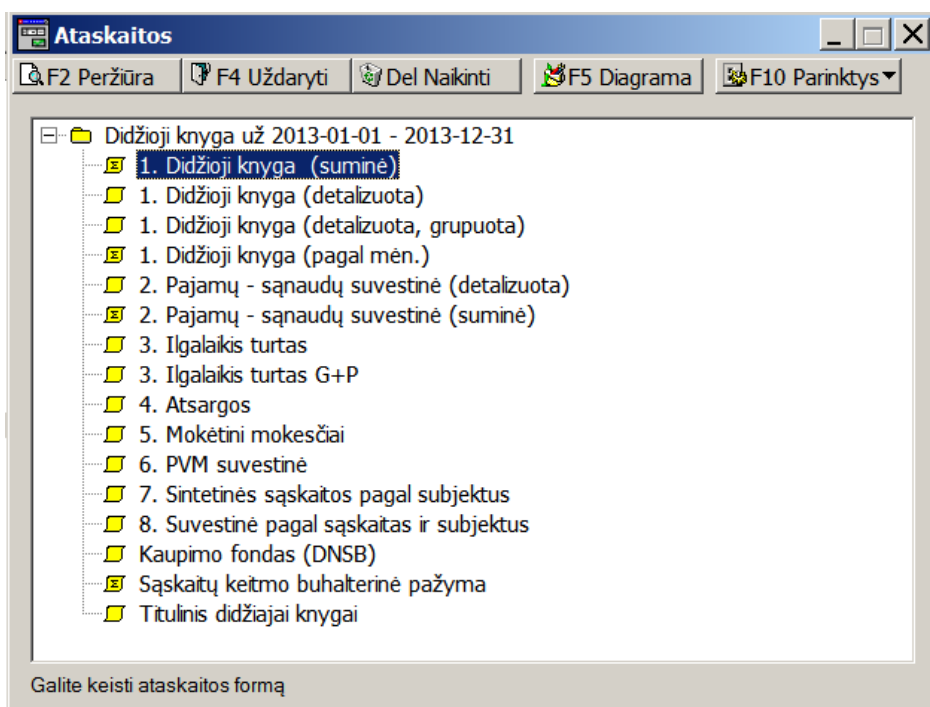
Ataskaitos

F2 Peržiūra | F4 Uždaryti | Del Naikinti | F5 Diagrama | F10 Parinktys

Didžioji knyga už 2013-01-01 - 2013-12-31
1. Didžioji knyga (suminė)
1. Didžioji knyga (detalizuota)
1. Didžioji knyga (detalizuota, grupuota)
1. Didžioji knyga (pagal mėn.)
2. Pajamų - sąnaudų suvestinė (detalizuota)
2. Pajamų - sąnaudų suvestinė (suminė)
3. Ilgalaikis turtas
3. Ilgalaikis turtas G+P
4. Atsargos
5. Mokėtini mokesčiai
6. PVM suvestinė
7. Sintetinės sąskaitos pagal subjektus
8. Suvestinė pagal sąskaitas ir subjektus
Kaupimo fondas (DNSB)
Sąskaitų keitmo buhalterinė pažyma
Titulinis didžiajai knygai

Galite keisti ataskaitos formą